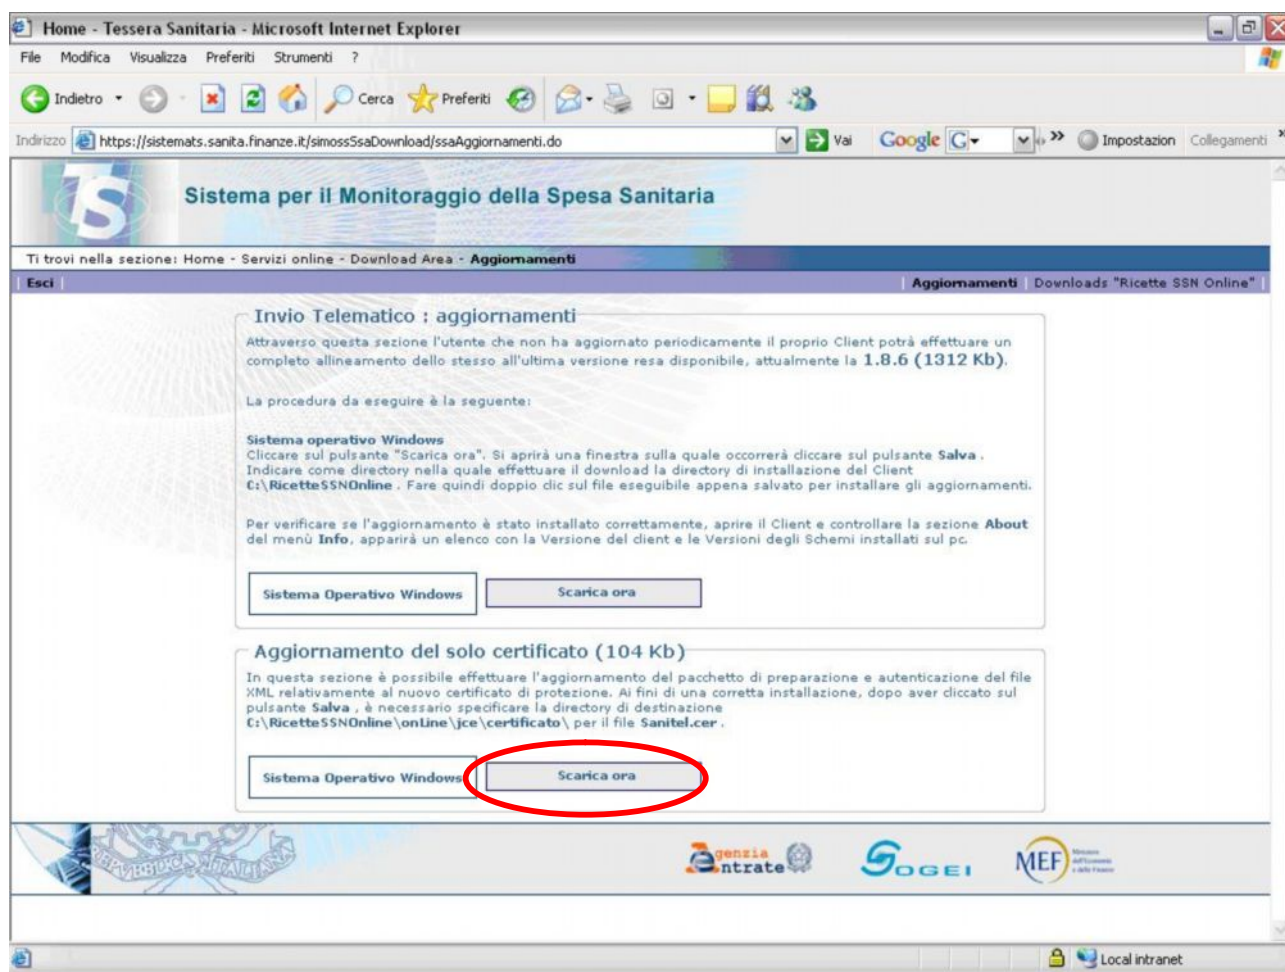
Home - Tessera Sanitaria - Microsoft Internet Explorer

File Modifica Visualizza Preferiti Strumenti ?

Indietro Cerca Preferiti

Indirizzo https://sistemats.sanita.finanze.it/simossSsaDownload/ssaAggiornamenti.do Vai Google G Impostazioni Collegamenti

Sistema per il Monitoraggio della Spesa Sanitaria

Ti trovi nella sezione: Home - Servizi online - Download Area - Aggiornamenti

Esci

Aggiornamenti Downloads "Ricette SSN Online"

Invio Telematico : aggiornamenti

Attraverso questa sezione l'utente che non ha aggiornato periodicamente il proprio Client potrà effettuare un completo allineamento dello stesso all'ultima versione resa disponibile, attualmente la 1.8.6 (1312 Kb).

La procedura da eseguire è la seguente:

Sistema operativo Windows
Cliccare sul pulsante "Scarica ora". Si aprirà una finestra sulla quale occorrerà cliccare sul pulsante Salva. Indicare come directory nella quale effettuare il download la directory di installazione del Client C:\RicetteSSNOnline. Fare quindi doppio clic sul file eseguibile appena salvato per installare gli aggiornamenti.

Per verificare se l'aggiornamento è stato installato correttamente, aprire il Client e controllare la sezione About del menù Info, apparirà un elenco con la Versione del client e le Versioni degli Schemi installati sul pc.

Sistema Operativo Windows | Scarica ora

Aggiornamento del solo certificato (104 Kb)

In questa sezione è possibile effettuare l'aggiornamento del pacchetto di preparazione e autenticazione del file XML relativamente al nuovo certificato di protezione. Ai fini di una corretta installazione, dopo aver cliccato sul pulsante Salva, è necessario specificare la directory di destinazione C:\RicetteSSNOnline\onLine\jce\certificato\ per il file Sanitel.cer.

Sistema Operativo Windows | Scarica ora

Agenzia Entrate SOGEI MEF

Local intranet